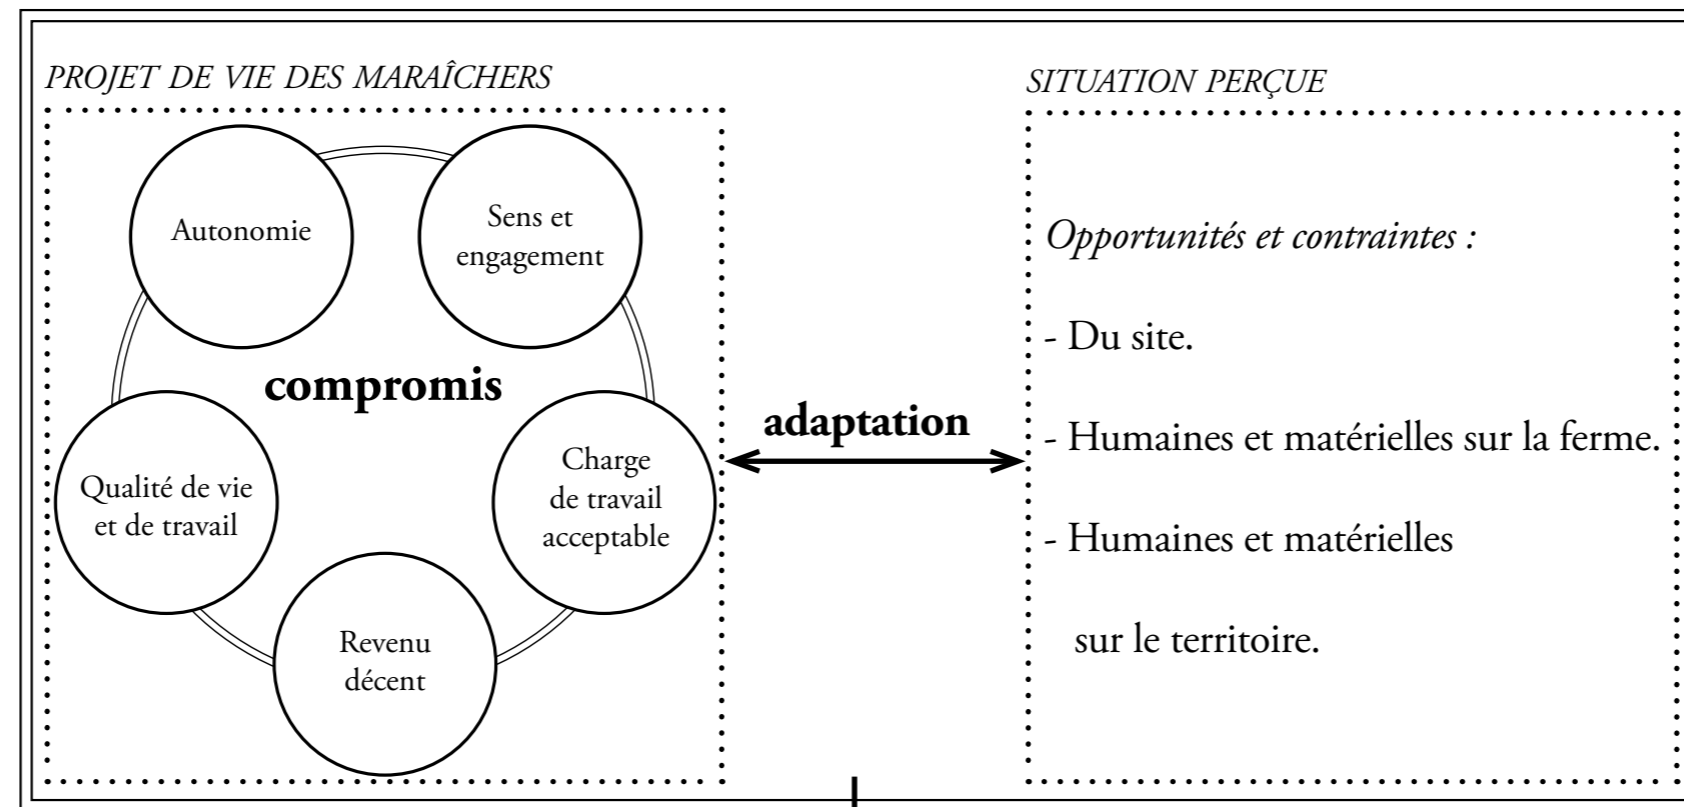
PROJET DE VIE DES MARAÎCHERS

Autonomie

Sens et engagement

compromis

Qualité de vie et de travail

Charge de travail acceptable

Revenu décent

adaptation

SITUATION PERÇUE

Opportunités et contraintes :

- Du site.

- Humaines et matérielles sur la ferme.

- Humaines et matérielles sur le territoire.